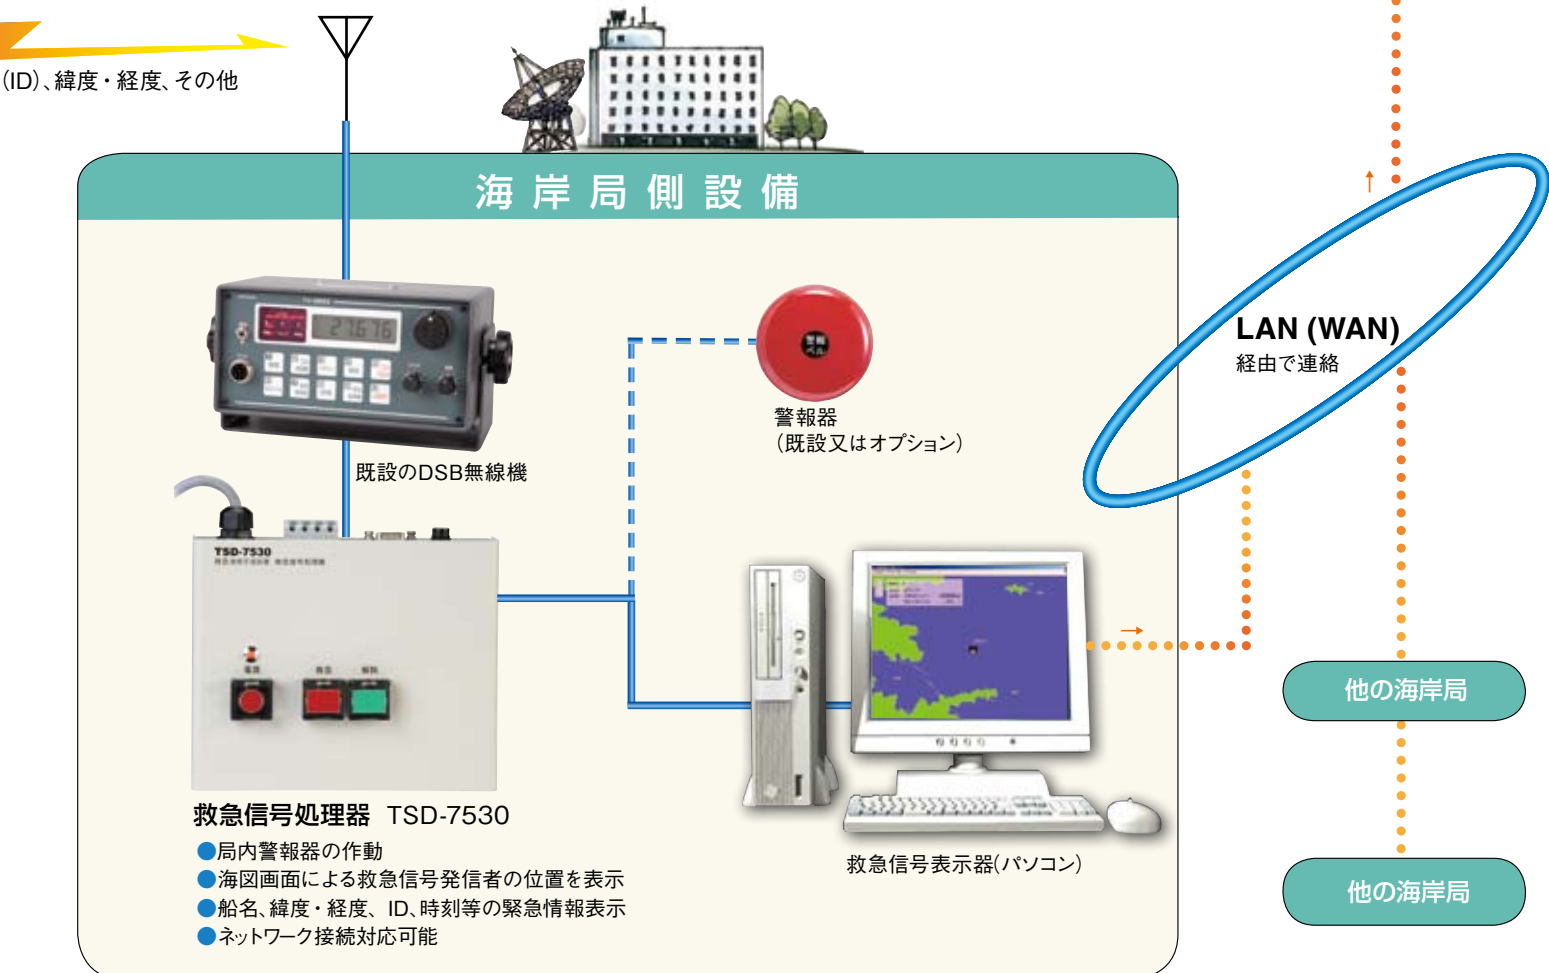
(ID)、緯度・経度、その他

海岸局側設備

既設のDSB無線機

警報器
(既設又はオプション)

LAN (WAN)
経由で連絡

TSD-7530

救急信号処理器 TSD-7530
●局内警報器の作動
●海図画面による救急信号発信者の位置を表示
●船名、緯度・経度、ID、時刻等の緊急情報表示
●ネットワーク接続対応可能

救急信号表示器(パソコン)

他の海岸局

他の海岸局